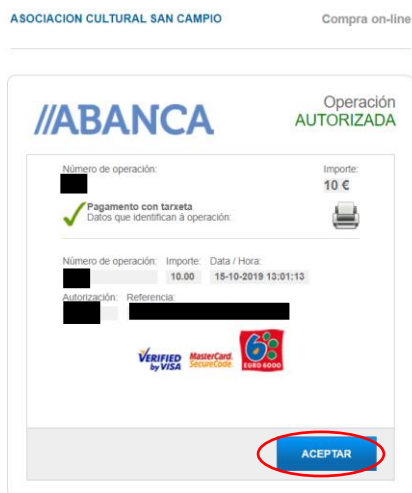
ASOCIACION CULTURAL SAN CAMPIO

Compra on-line

//ABANCA

Operación
AUTORIZADA

Número de operación:

Importe:
10 €

Pagamento con tarxeta
Datos que identifican a operación:

Número de operación:
Importe:
10.00
Data / Hora:
15-10-2019 13:01:13

Autorización:
Referencia:

VERIFIED by VISA
MasterCard. SecureCode.
EURO 6000

ACEPTAR